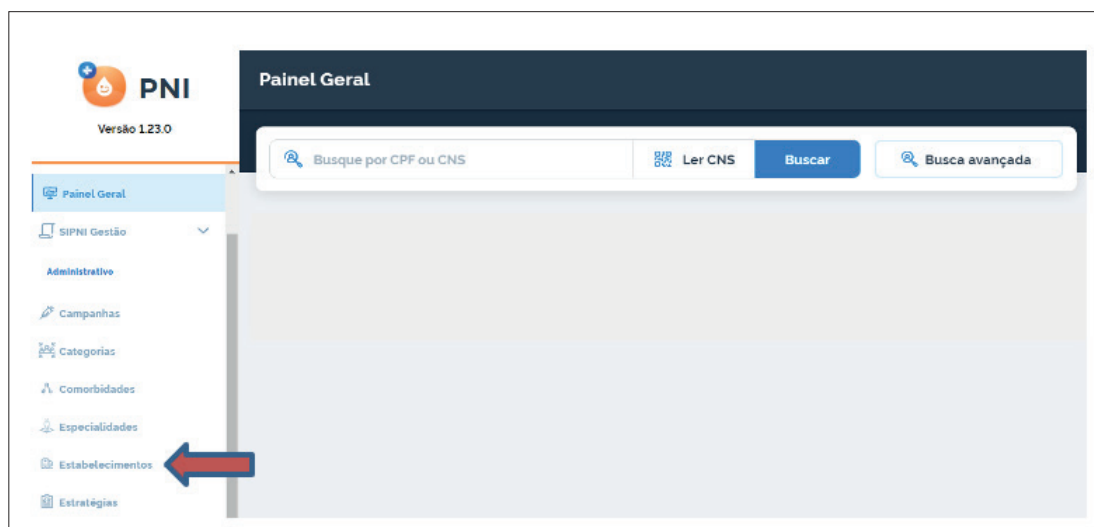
PNI
Versão 1.23.0

Painel Geral
SIPNI Gestão
Administrativo
Campanhas
Categorias
Comorbidades
Especialidades
Estabelecimentos
Estratégias

Painel Geral

Busque por CPF ou CNS
Ler CNS
Buscar
Busca avançada